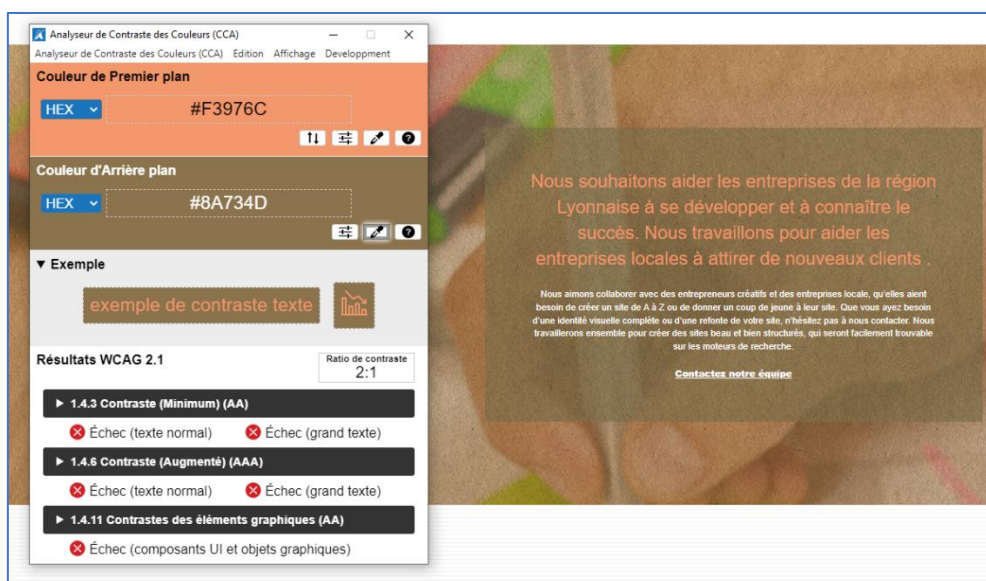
Analyseur de Contraste des Couleurs (CCA)

Analyseur de Contraste des Couleurs (CCA) Edition Affichage Developpment

Couleur de Premier plan

HEX

#F3976C

Couleur d'Arrière plan

HEX

#8A734D

▼ Exemple

exemple de contraste texte

Résultats WCAG 2.1

Ratio de contraste
2:1

▶ 1.4.3 Contraste (Minimum) (AA)

Échec (texte normal) Échec (grand texte)

▶ 1.4.6 Contraste (Augmenté) (AAA)

Échec (texte normal) Échec (grand texte)

▶ 1.4.11 Contrastes des éléments graphiques (AA)

Échec (composants UI et objets graphiques)

Nous souhaitons aider les entreprises de la région Lyonnaise à se développer et à connaître le succès. Nous travaillons pour aider les entreprises locales à attirer de nouveaux clients .

Nous aimons collaborer avec des entrepreneurs créatifs et des entreprises locale, qu'elles aient besoin de créer un site de A à Z ou de donner un coup de jeune à leur site. Que vous ayez besoin d'une identité visuelle complète ou d'une refonte de votre site, n'hésitez pas à nous contacter. Nous travaillerons ensemble pour créer des sites beau et bien structurés, qui seront facilement trouvable sur les moteurs de recherche.

Contactez notre équipe